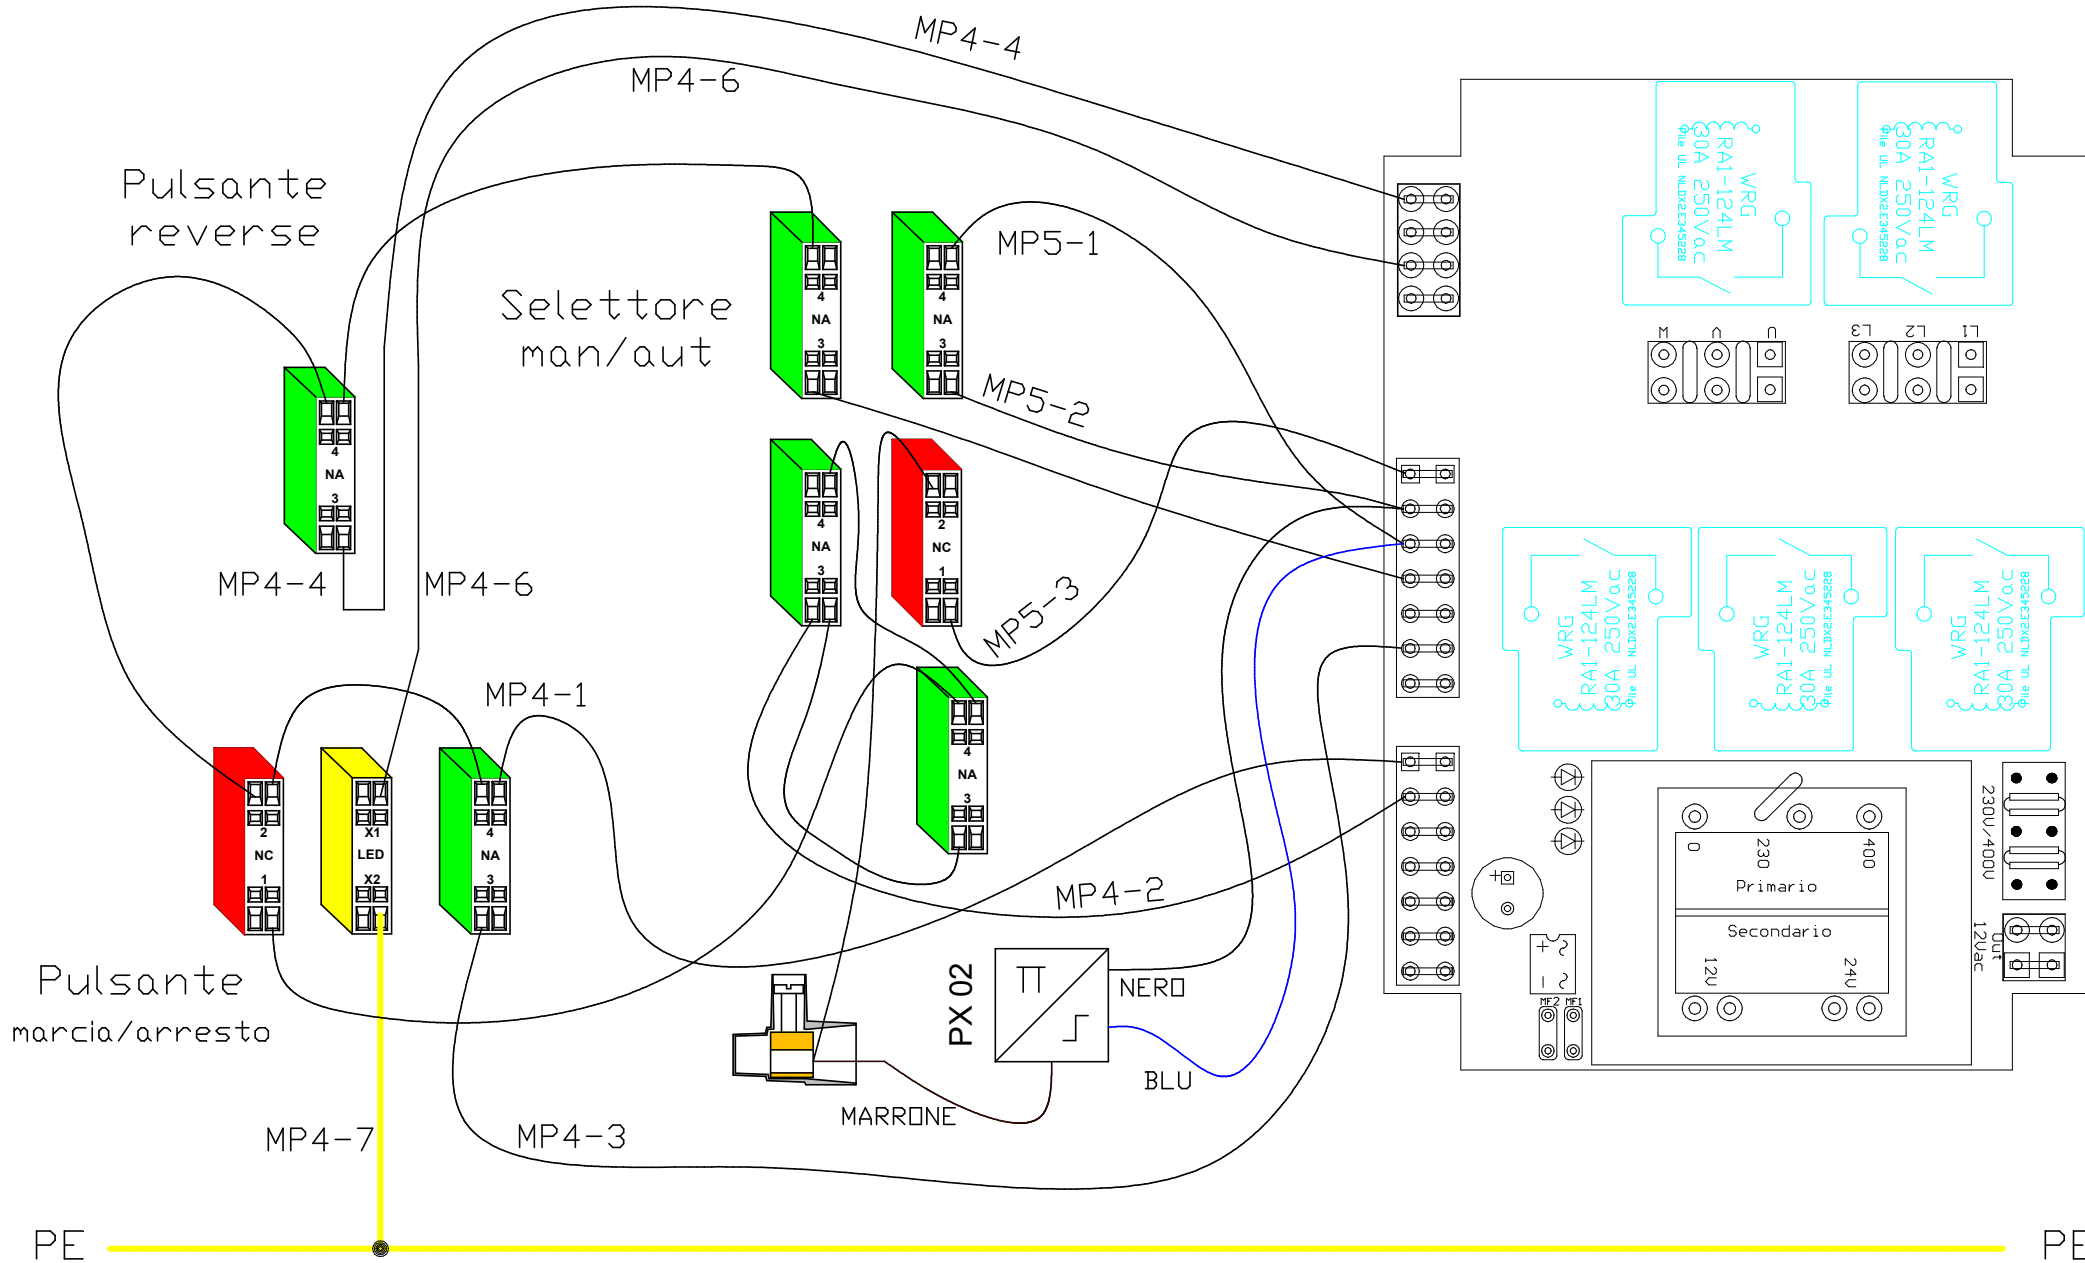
MP4-4

MP4-6

Pulsante reverse

Selettore man/aut

MP5-1

MP5-2

MP5-3

MP4-4

MP4-6

MP4-1

MP4-2

Pulsante marcia/arresto

MP4-7

MP4-3

PX 02

NERO

BLU

MARRONE

PE

PE

4
NA
3

4
NA
3

4
NA
3

4
NA
3

2
NC
1

4
NA
3

2
NC
1

X1
LED
X2

4
NA
3

WRG
RA1-124LM
30A 250Vac
UL NLDX2E345228

WRG
RA1-124LM
30A 250Vac
UL NLDX2E345228

W V U

L3 L2 L1

WRG
RA1-124LM
30A 250Vac
UL NLDX2E345228

WRG
RA1-124LM
30A 250Vac
UL NLDX2E345228

WRG
RA1-124LM
30A 250Vac
UL NLDX2E345228

0 230 400
Primario

Secondario
12V 24V

230V/400V

Out
12Vac

MF2 MF1